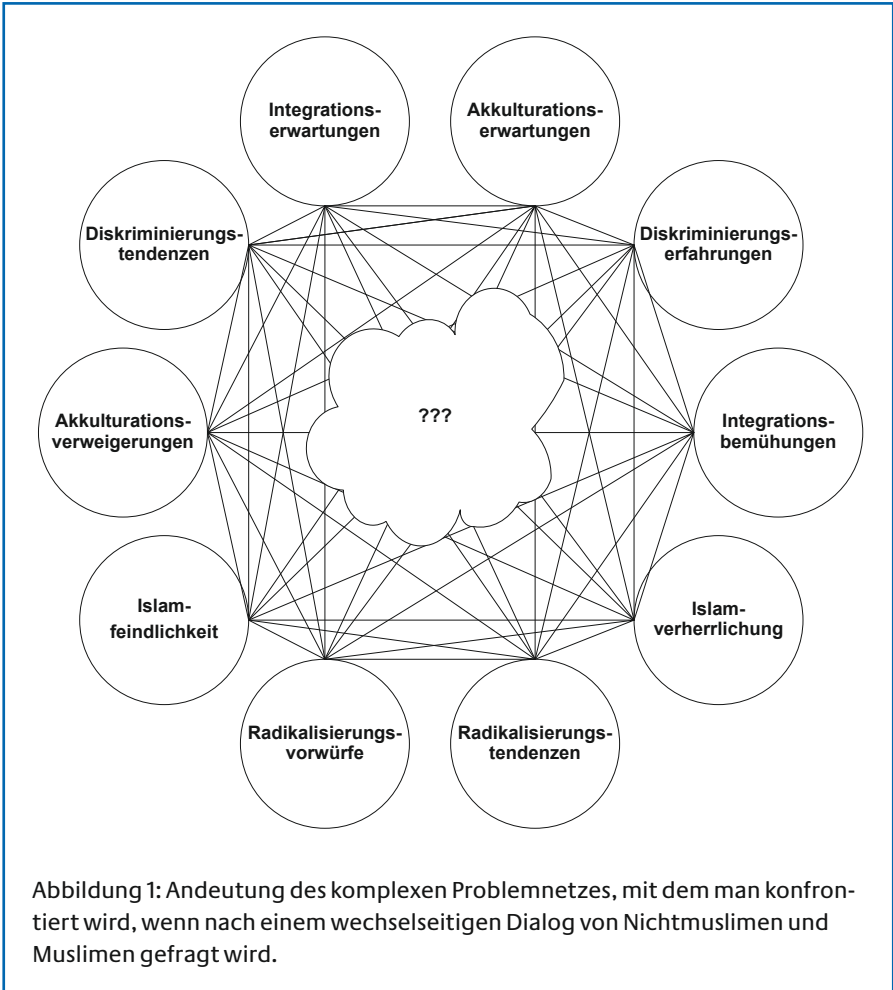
Integrationserwartungen

Akkulturationserwartungen

Diskriminierungstendenzen

Diskriminierungserfahrungen

???

Akkulturationsverweigerungen

Integrationsbemühungen

Islamfeindlichkeit

Islamverherrlichung

Radikalisierungsvorwürfe

Radikalisierungstendenzen

Abbildung 1: Andeutung des komplexen Problemnetzes, mit dem man konfrontiert wird, wenn nach einem wechselseitigen Dialog von Nichtmuslimen und Muslimen gefragt wird.